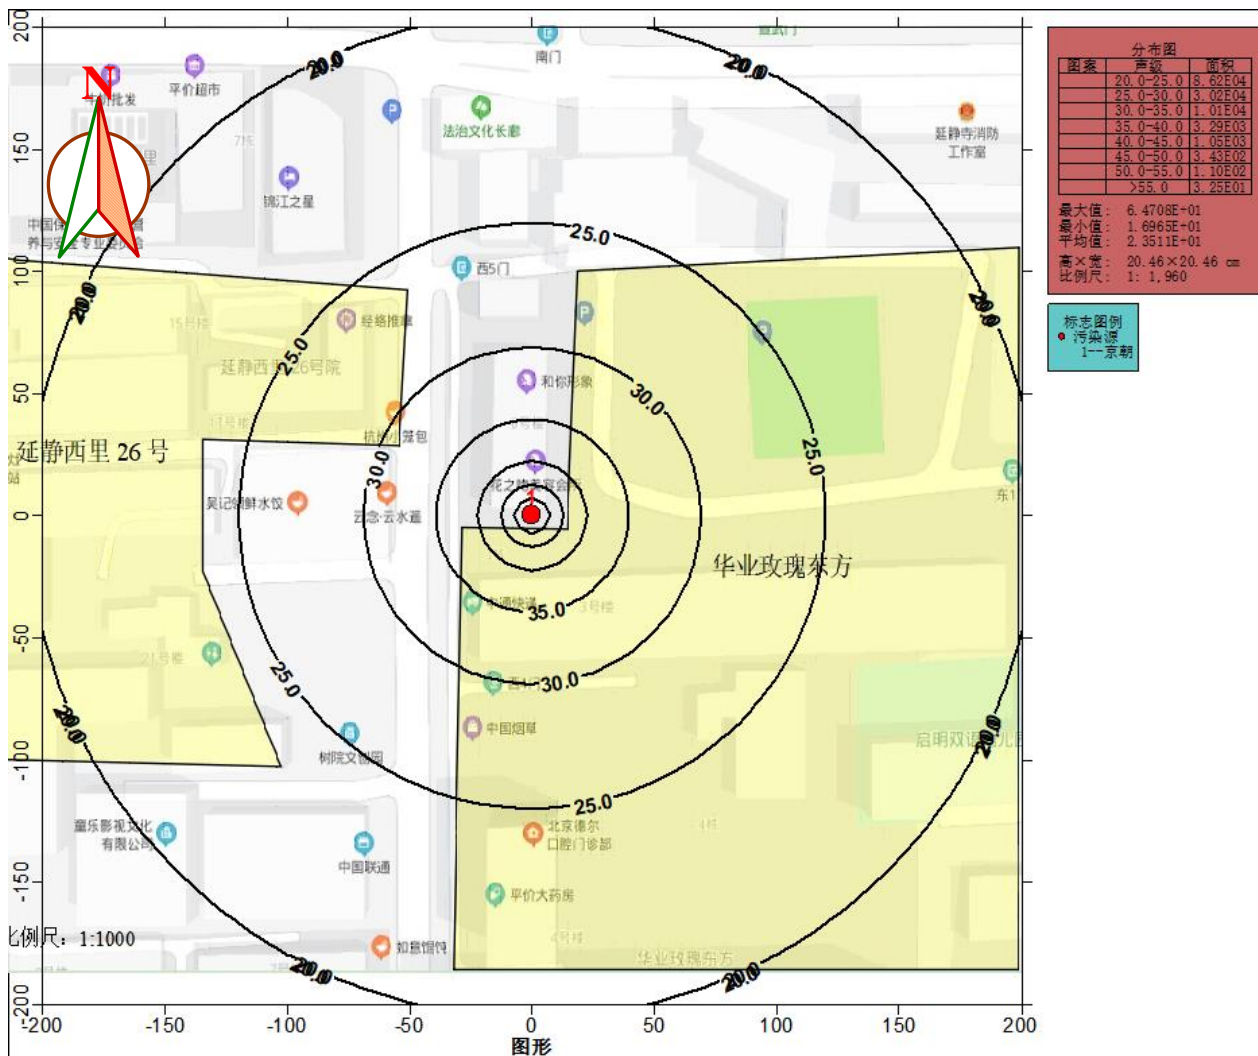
200
150
100
50
0
-50
-100
-150
-200

N

南门
平价超市
平价批发
法治文化长廊
锦江之星
延静寺消防工作室
中国保养与安全专业委员会
西5门
经络推拿
延静西里26号院
和你形象
杭州小笼包
延静西里 26 号
吴记佬鲜水饺
云念·云水谣
花之路美容会所
华业玫瑰东方
中通快递
中国烟草
树院文创园
启明双语幼儿园
童乐影视文化有限公司
北京德尔口腔门诊部
中国联通
平价大药房
如意馄饨
华业玫瑰东方
东1

比例尺：1:1000

20.0
20.0
20.0
20.0
20.0
20.0
20.0
20.0
25.0
25.0
25.0
25.0
25.0
30.0
30.0
30.0
35.0

-200 -150 -100 -50 0 50 100 150 200
图形

分布图
| 图案 | 声级 | 面积 |
|---|---|---|
| | 20.0-25.0 | 8.62E04 |
| | 25.0-30.0 | 3.02E04 |
| | 30.0-35.0 | 1.01E04 |
| | 35.0-40.0 | 3.29E03 |
| | 40.0-45.0 | 1.05E03 |
| | 45.0-50.0 | 3.43E02 |
| | 50.0-55.0 | 1.10E02 |
| | >55.0 | 3.25E01 |

最大值： 6.4708E+01
最小值： 1.6965E+01
平均值： 2.3511E+01
高×宽： 20.46×20.46 cm
比例尺： 1: 1,960

标志图例
污染源
1--京朝